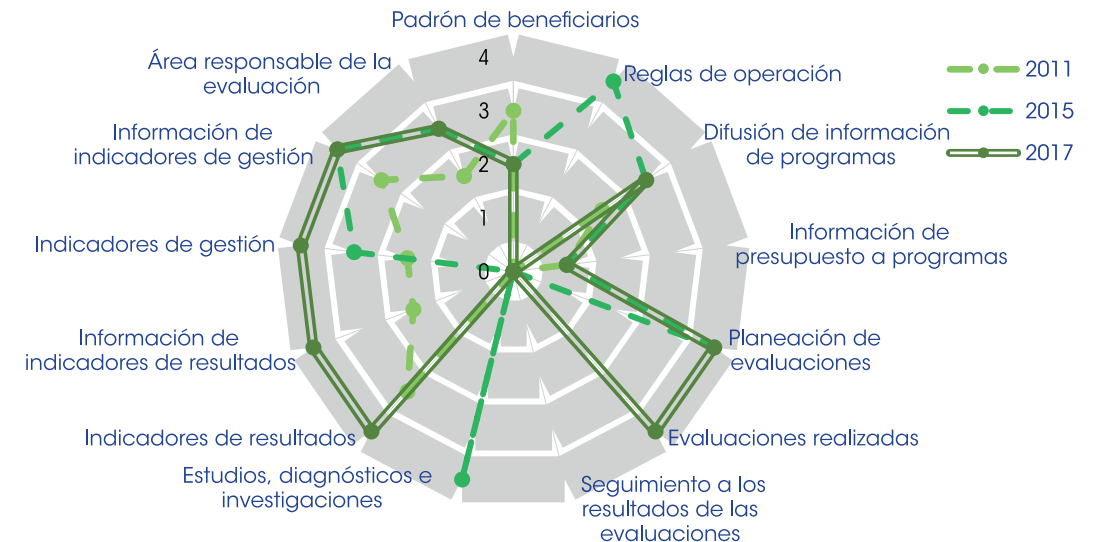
Padrón de beneficiarios

Reglas de operación

Difusión de información de programas

Información de presupuesto a programas

Planeación de evaluaciones

Evaluaciones realizadas

Seguimiento a los resultados de las evaluaciones

Estudios, diagnósticos e investigaciones

Indicadores de resultados

Información de indicadores de resultados

Indicadores de gestión

Información de indicadores de gestión

Área responsable de la evaluación

4
3
2
1
0

2011
2015
2017